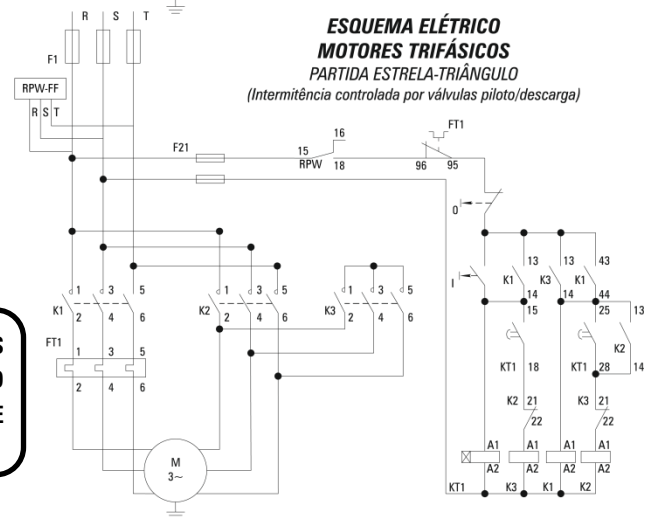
ESQUEMA ELÉTRICO
MOTORES TRIFÁSICOS
PARTIDA ESTRELA-TRIÂNGULO
(Intermitência controlada por válvulas piloto/descarga)

R S T

F1

RPW-FF
R S T

F21

15 16
RPW 18

FT1
96 95

0

I

1 3 5
K1
2 4 6

FT1
1 3 5
2 4 6

1 3 5
K2
2 4 6

1 3 5
K3
2 4 6

M
3~

13 13 13 43
K1 K3 K1
14 14 14 44

15 25 13
K2
KT1 18 KT1 28 14

K2 21 K3 21
22 22

A1 A1 A1 A1
A2 A2 A2 A2

KT1 K3 K1 K2

S
O
E